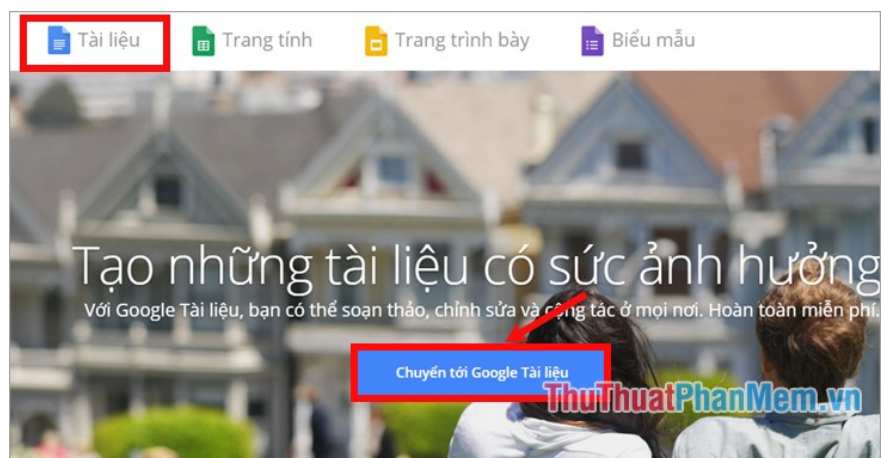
Tài liệu Trang tính Trang trình bày Biểu mẫu

Tạo những tài liệu có sức ảnh hưởng

Với Google Tài liệu, bạn có thể soạn thảo, chỉnh sửa và cộng tác ở mọi nơi. Hoàn toàn miễn phí.

Chuyển tới Google Tài liệu

ThuThuatPhanMem.vn